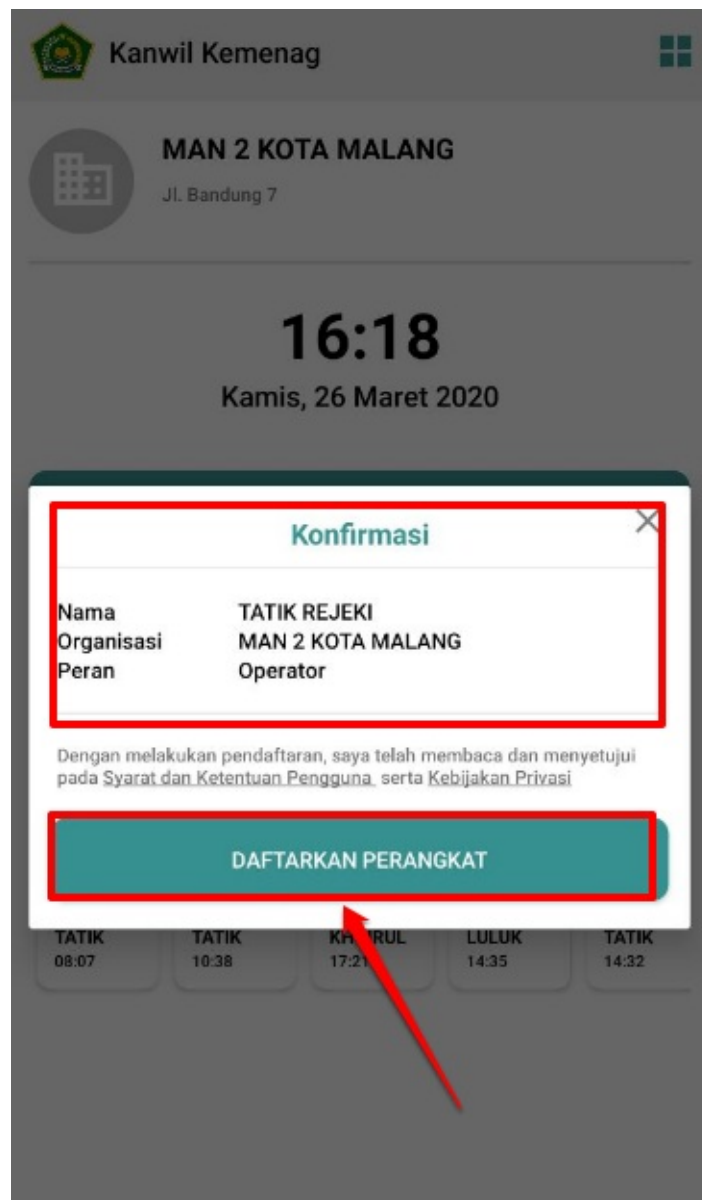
Kanwil Kemenag

MAN 2 KOTA MALANG

Jl. Bandung 7

16:18

Kamis, 26 Maret 2020

Konfirmasi

| | |
|---|---|
| Nama | TATIK REJEKI |
| Organisasi | MAN 2 KOTA MALANG |
| Peran | Operator |

Dengan melakukan pendaftaran, saya telah membaca dan menyetujui pada Syarat dan Ketentuan Pengguna serta Kebijakan Privasi

DAFTARKAN PERANGKAT

TATIK 08:07

TATIK 10:38

KH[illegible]RUL 17:21

LULUK 14:35

TATIK 14:32